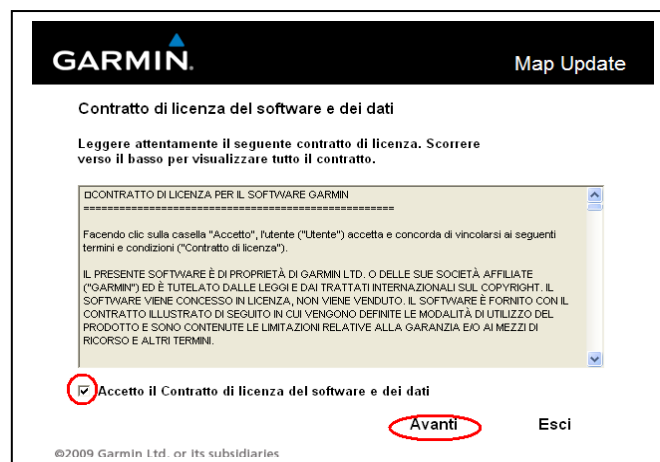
GARMIN.

Map Update

Contratto di licenza del software e dei dati

Leggere attentamente il seguente contratto di licenza. Scorrere verso il basso per visualizzare tutto il contratto.

□CONTRATTO DI LICENZA PER IL SOFTWARE GARMIN
====================================================

Facendo clic sulla casella "Accetto", l'utente ("Utente") accetta e concorda di vincolarsi ai seguenti termini e condizioni ("Contratto di licenza").

IL PRESENTE SOFTWARE È DI PROPRIETÀ DI GARMIN LTD. O DELLE SUE SOCIETÀ AFFILIATE ("GARMIN") ED È TUTELATO DALLE LEGGI E DAI TRATTATI INTERNAZIONALI SUL COPYRIGHT. IL SOFTWARE VIENE CONCESSO IN LICENZA, NON VIENE VENDUTO. IL SOFTWARE È FORNITO CON IL CONTRATTO ILLUSTRATO DI SEGUITO IN CUI VENGONO DEFINITE LE MODALITÀ DI UTILIZZO DEL PRODOTTO E SONO CONTENUTE LE LIMITAZIONI RELATIVE ALLA GARANZIA E/O AI MEZZI DI RICORSO E ALTRI TERMINI.

Accetto il Contratto di licenza del software e dei dati

Avanti

Esci

©2009 Garmin Ltd. or its subsidiaries